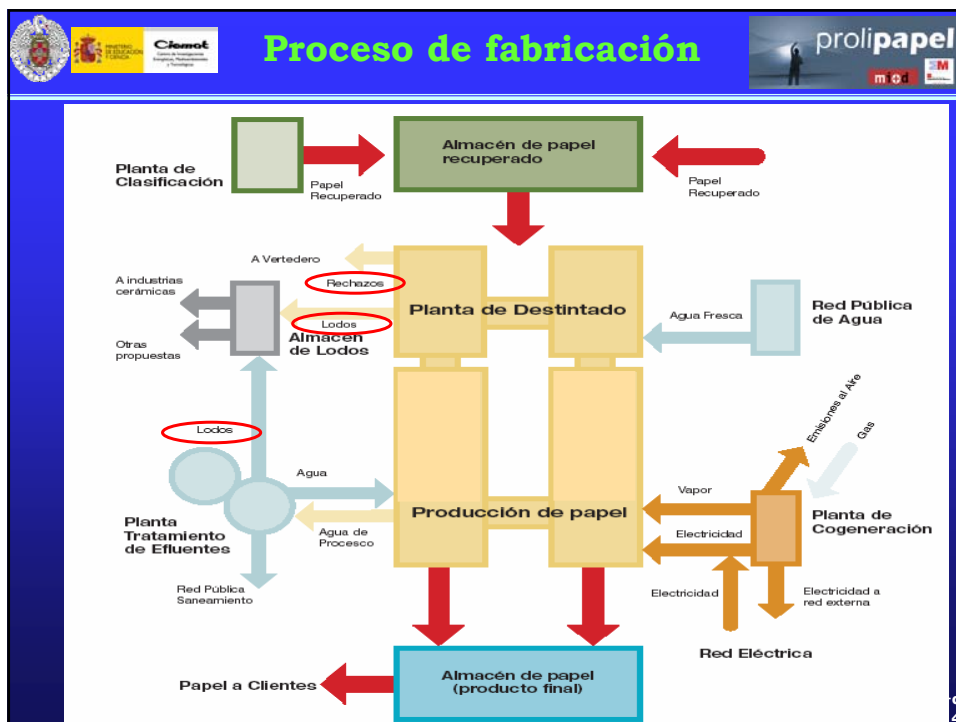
MINISTERIO DE EDUCACIÓN Y CIENCIA

Ciemat
Centro de Investigaciones Energéticas, Medioambientales y Tecnológicas

Proceso de fabricación

prolipapel

mec

Planta de Clasificación

Papel Recuperado

Almacén de papel recuperado

Papel Recuperado

A Vertedero

A industrias cerámicas

Rechazos

Planta de Destintado

Red Pública de Agua

Agua Fresca

Lodos

Otras propuestas

Almacén de Lodos

Emisiones al Aire

Gas

Lodos

Agua

Vapor

Planta Tratamiento de Efluentes

Producción de papel

Planta de Cogeneración

Agua de Proceso

Electricidad

Red Pública Saneamiento

Electricidad

Electricidad a red externa

Red Eléctrica

Papel a Clientes

Almacén de papel (producto final)